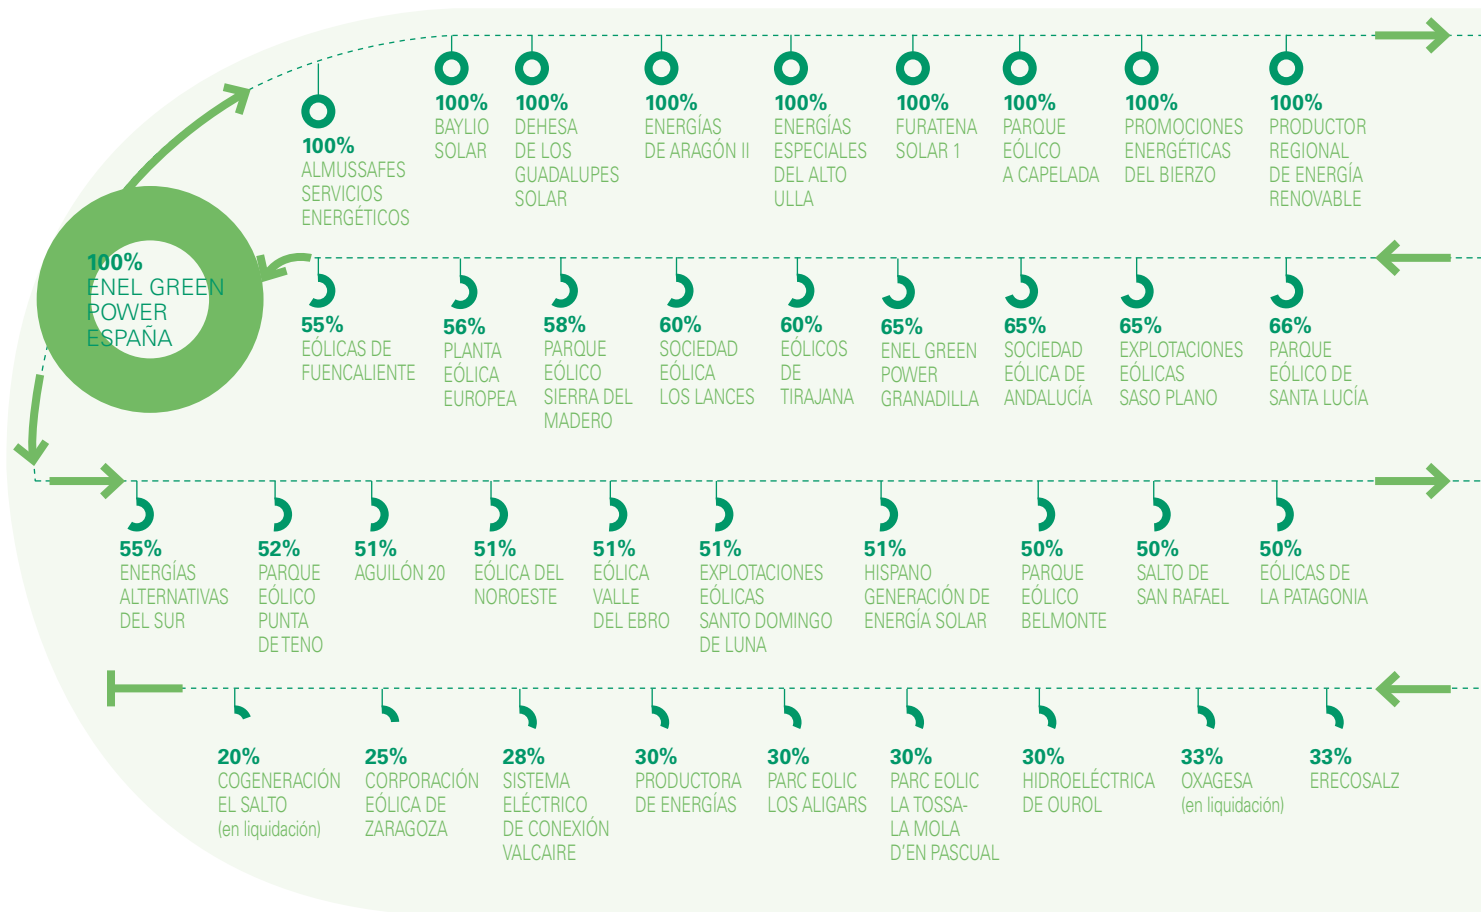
100%
ENEL GREEN POWER ESPAÑA

100%
ALMUSSAFES SERVICIOS ENERGÉTICOS

100%
BAYLIO SOLAR

100%
DEHESA DE LOS GUADALUPES SOLAR

100%
ENERGÍAS DE ARAGÓN II

100%
ENERGÍAS ESPECIALES DEL ALTO ULLA

100%
FURATENA SOLAR 1

100%
PARQUE EÓLICO A CAPELADA

100%
PROMOCIONES ENERGÉTICAS DEL BIERZO

100%
PRODUCTOR REGIONAL DE ENERGÍA RENOVABLE

55%
EÓLICAS DE FUENCALIENTE

56%
PLANTA EÓLICA EUROPEA

58%
PARQUE EÓLICO SIERRA DEL MADERO

60%
SOCIEDAD EÓLICA LOS LANCES

60%
EÓLICOS DE TIRAJANA

65%
ENEL GREEN POWER GRANADILLA

65%
SOCIEDAD EÓLICA DE ANDALUCÍA

65%
EXPLOTACIONES EÓLICAS SASO PLANO

66%
PARQUE EÓLICO DE SANTA LUCÍA

55%
ENERGÍAS ALTERNATIVAS DEL SUR

52%
PARQUE EÓLICO PUNTA DE TENO

51%
AGUILÓN 20

51%
EÓLICA DEL NOROESTE

51%
EÓLICA VALLE DEL EBRO

51%
EXPLOTACIONES EÓLICAS SANTO DOMINGO DE LUNA

51%
HISPANO GENERACIÓN DE ENERGÍA SOLAR

50%
PARQUE EÓLICO BELMONTE

50%
SALTO DE SAN RAFAEL

50%
EÓLICAS DE LA PATAGONIA

20%
COGENERACIÓN EL SALTO (en liquidación)

25%
CORPORACIÓN EÓLICA DE ZARAGOZA

28%
SISTEMA ELÉCTRICO DE CONEXIÓN VALCAIRE

30%
PRODUCTORA DE ENERGÍAS

30%
PARC EOLIC LOS ALIGARS

30%
PARC EOLIC LA TOSSA-LA MOLA D'EN PASCUAL

30%
HIDROELÉCTRICA DE OUROL

33%
OXAGESA (en liquidación)

33%
ERECOSALZ